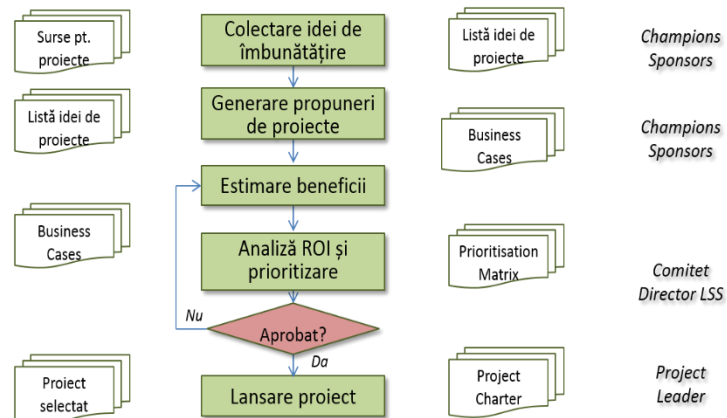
Surse pt. proiecte

Colectare idei de îmbunătățire

Listă idei de proiecte

Champions Sponsors

Listă idei de proiecte

Generare propuneri de proiecte

Business Cases

Champions Sponsors

Estimare beneficii

Business Cases

Analiză ROI și prioritizare

Prioritisation Matrix

Comitet Director LSS

Nu

Aprobat?

Da

Proiect selectat

Lansare proiect

Project Charter

Project Leader